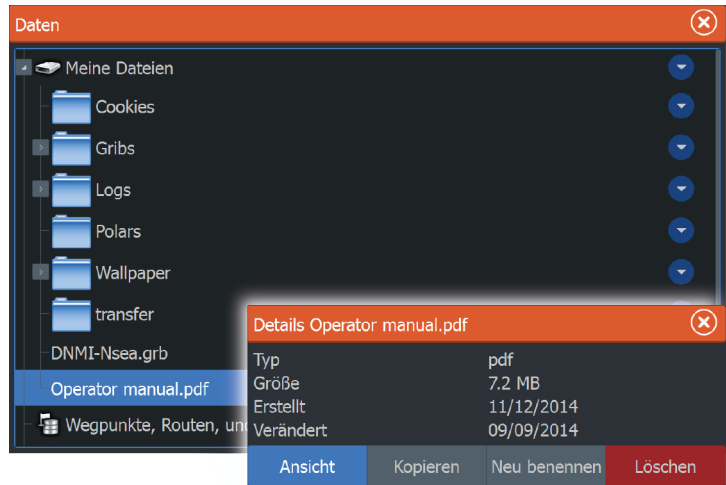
Daten

Meine Dateien
Cookies
Gribs
Logs
Polars
Wallpaper
transfer
DNMI-Nsea.grb
Operator manual.pdf
Wegpunkte, Routen, und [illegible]

Details Operator manual.pdf

| | |
|---|---|
| Typ | pdf |
| Größe | 7.2 MB |
| Erstellt | 11/12/2014 |
| Verändert | 09/09/2014 |

Ansicht
Kopieren
Neu benennen
Löschen